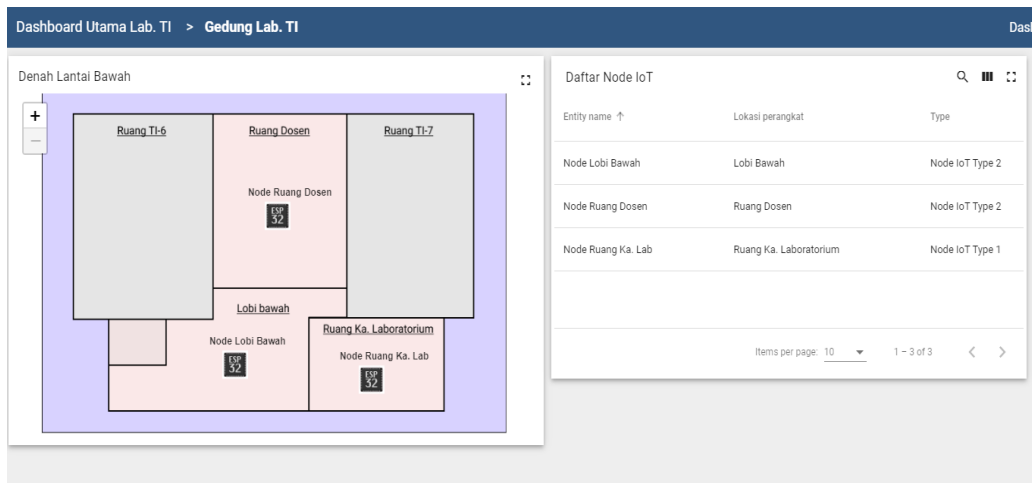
Dashboard Utama Lab. TI > Gedung Lab. TI

Dasl

Denah Lantai Bawah

+
—

Ruang TI-6

Ruang Dosen

Ruang TI-7

Node Ruang Dosen

ESP 32

Lobi bawah

Node Lobi Bawah

ESP 32

Ruang Ka. Laboratorium

Node Ruang Ka. Lab

ESP 32

Daftar Node IoT

| Entity name ↑ | Lokasi perangkat | Type |
|---|---|---|
| Node Lobi Bawah | Lobi Bawah | Node IoT Type 2 |
| Node Ruang Dosen | Ruang Dosen | Node IoT Type 2 |
| Node Ruang Ka. Lab | Ruang Ka. Laboratorium | Node IoT Type 1 |

Items per page: 10 1 – 3 of 3